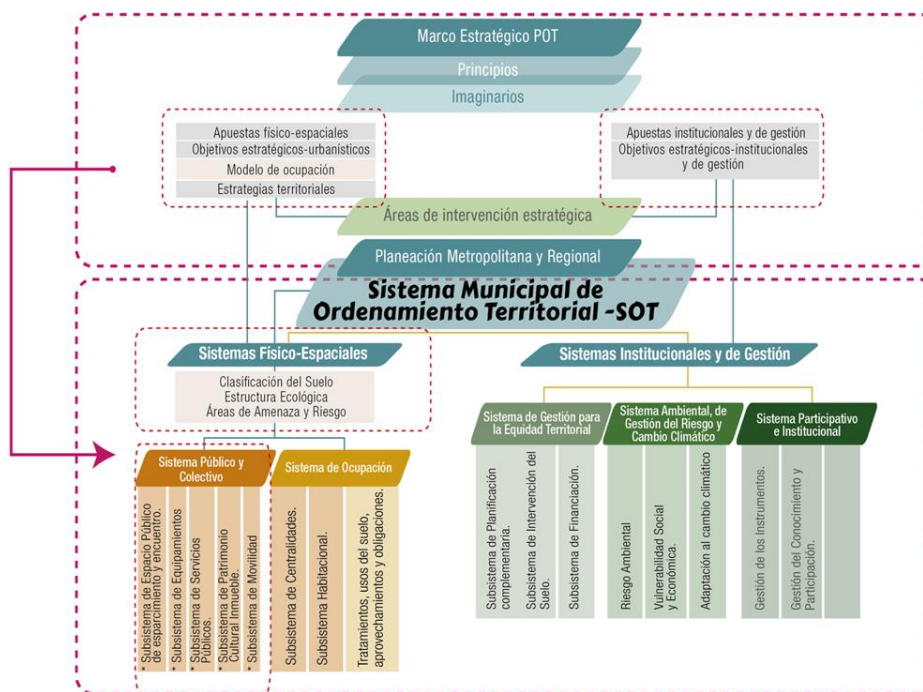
Marco Estratégico POT

Principios

Imaginarios

Apuestas físico-espaciales
Objetivos estratégicos-urbanísticos
Modelo de ocupación
Estrategias territoriales

Apuestas institucionales y de gestión
Objetivos estratégicos-institucionales y de gestión

Áreas de intervención estratégica

Planeación Metropolitana y Regional

Sistema Municipal de Ordenamiento Territorial -SOT

Sistemas Físico-Espaciales

Clasificación del Suelo
Estructura Ecológica
Áreas de Amenaza y Riesgo

Sistemas Institucionales y de Gestión

Sistema Público y Colectivo

* Subsistema de Espacio Público de esparcimiento y encuentro.
* Subsistema de Equipamientos
* Subsistema de Servicios Públicos.
* Subsistema de Patrimonio Cultural Inmueble.
* Subsistema de Movilidad

Sistema de Ocupación

Subsistema de Centralidades.
Subsistema Habitacional.
Tratamientos, usos del suelo, aprovechamientos y obligaciones.

Sistema de Gestión para la Equidad Territorial

Subsistema de Planificación complementaria.
Subsistema de Intervención del Suelo.
Subsistema de Financiación.

Sistema Ambiental, de Gestión del Riesgo y Cambio Climático

Riesgo Ambiental
Vulnerabilidad Social y Económica.
Adaptación al cambio climático

Sistema Participativo e Institucional

Gestión de los Instrumentos.
Gestión del Conocimiento y Participación.